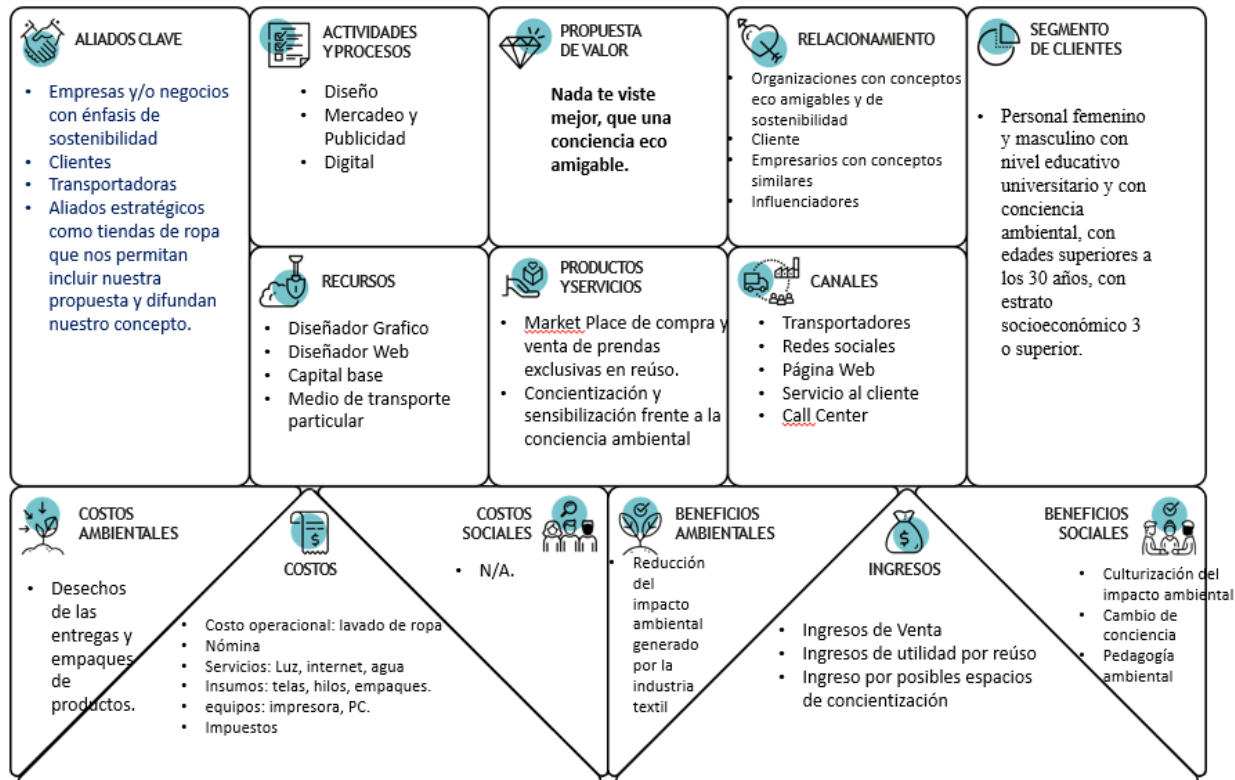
ALIADOS CLAVE

- Empresas y/o negocios con énfasis de sostenibilidad
- Clientes
- Transportadoras
- Aliados estratégicos como tiendas de ropa que nos permitan incluir nuestra propuesta y difundan nuestro concepto.

ACTIVIDADES Y PROCESOS

- Diseño
- Mercadeo y Publicidad
- Digital

RECURSOS

- Diseñador Grafico
- Diseñador Web
- Capital base
- Medio de transporte particular

PROPUESTA DE VALOR

Nada te viste mejor, que una conciencia eco amigable.

PRODUCTOS Y SERVICIOS

- Market Place de compra y venta de prendas exclusivas en reúso.
- Concientización y sensibilización frente a la conciencia ambiental

RELACIONAMIENTO

- Organizaciones con conceptos eco amigables y de sostenibilidad
- Cliente
- Empresarios con conceptos similares
- Influenciadores

CANALES

- Transportadores
- Redes sociales
- Página Web
- Servicio al cliente
- Call Center

SEGMENTO DE CLIENTES

- Personal femenino y masculino con nivel educativo universitario y con conciencia ambiental, con edades superiores a los 30 años, con estrato socioeconómico 3 o superior.

COSTOS AMBIENTALES

- Desechos de las entregas y empaques de productos.

COSTOS

- Costo operacional: lavado de ropa
- Nómina
- Servicios: Luz, internet, agua
- Insumos: telas, hilos, empaques.
- equipos: impresora, PC.
- Impuestos

COSTOS SOCIALES

- N/A.

BENEFICIOS AMBIENTALES

- Reducción del impacto ambiental generado por la industria textil

INGRESOS

- Ingresos de Venta
- Ingresos de utilidad por reúso
- Ingreso por posibles espacios de concientización

BENEFICIOS SOCIALES

- Culturización del impacto ambiental
- Cambio de conciencia
- Pedagogía ambiental